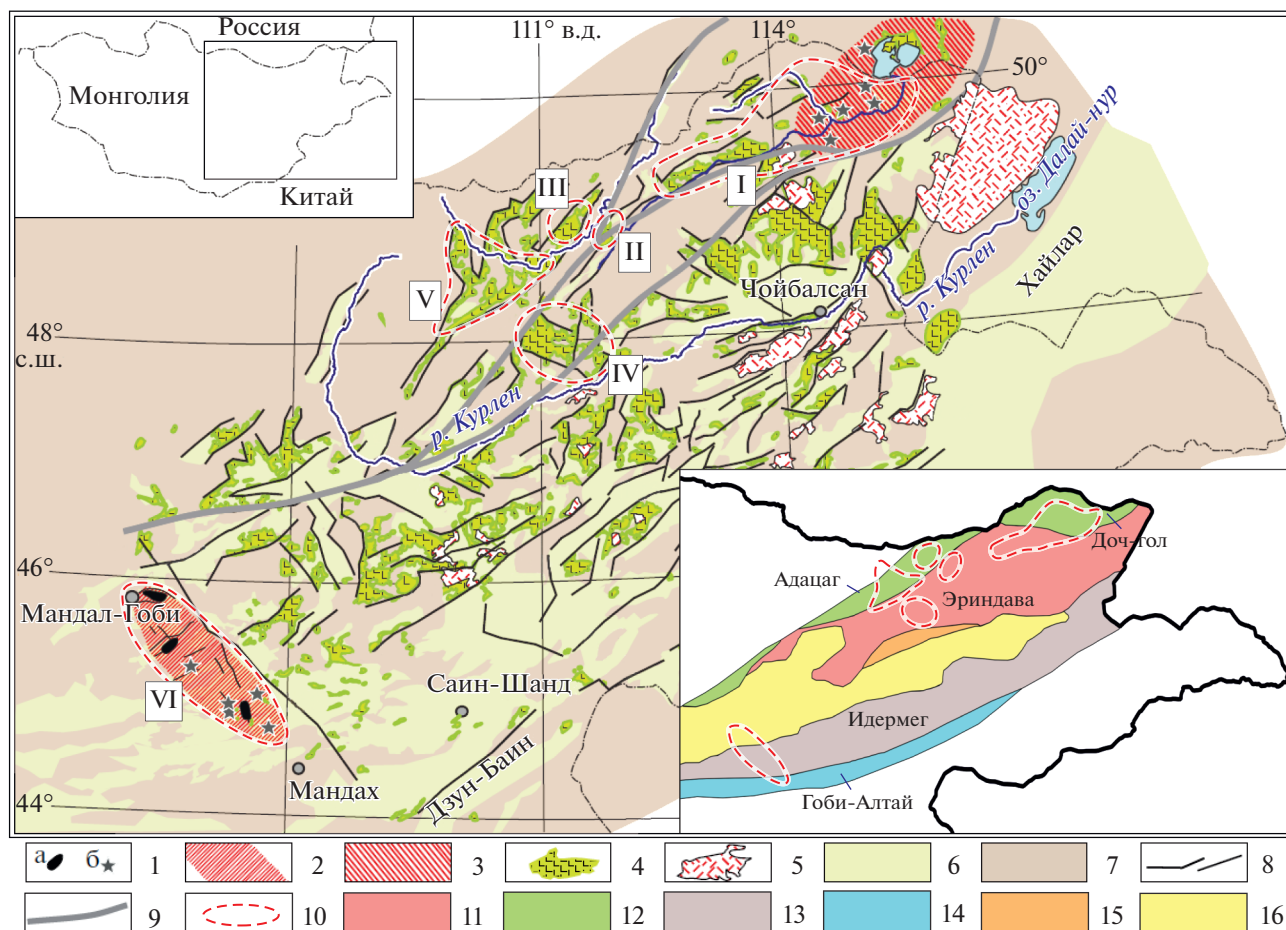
Россия
Монголия
Китай
111° в.д.
114°
50°
оз. Далай-нур
р. Курлен
Хайлар
Чойбалсан
I
II
III
IV
V
48° с.ш.
р. Курлен
46°
Мандал-Гоби
VI
Саин-Шанд
Мандах
Дзун-Баин
44°
Доч-гол
Адацаг
Эриндава
Идермег
Гоби-Алтай
а б 1
2
3
4
5
6
7
8
9
10
11
12
13
14
15
16